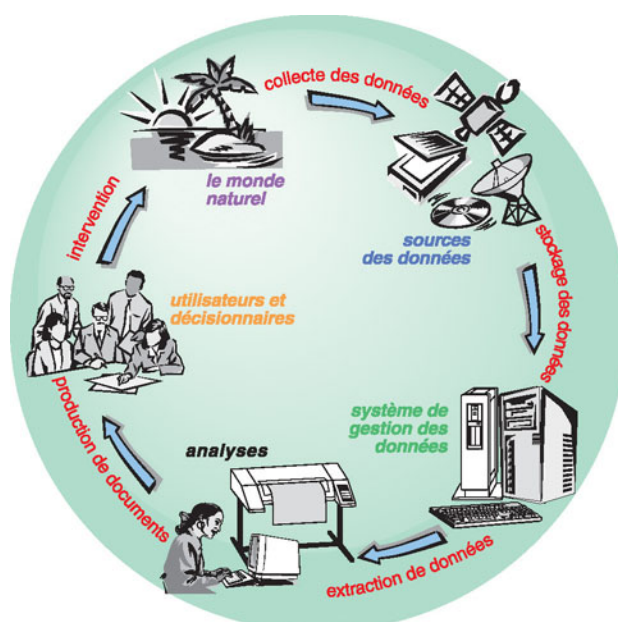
collecte des données

le monde naturel

sources des données

stockage des données

système de gestion des données

extraction de données

analyses

production de documents

utilisateurs et décisionnaires

intervention